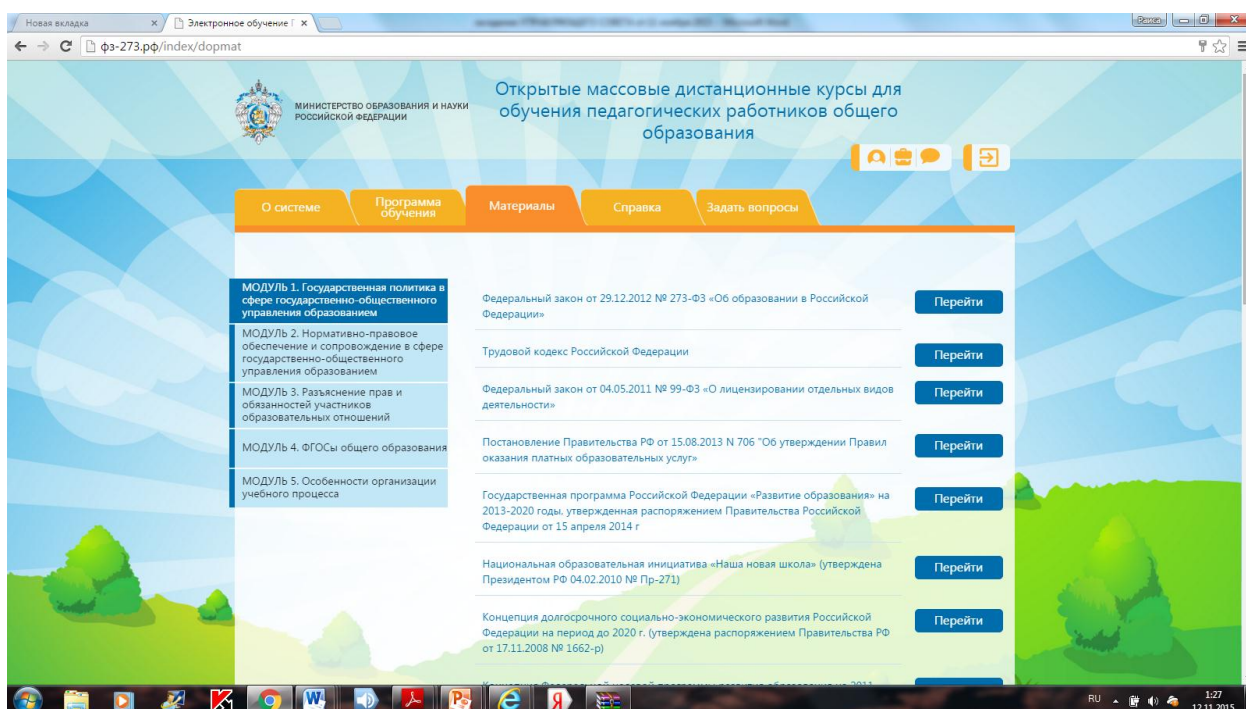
Новая вкладка
Электронное обучение
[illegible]
фз-273.рф/index/dopmat

МИНИСТЕРСТВО ОБРАЗОВАНИЯ И НАУКИ РОССИЙСКОЙ ФЕДЕРАЦИИ

Открытые массовые дистанционные курсы для обучения педагогических работников общего образования

О системе
Программа обучения
Материалы
Справка
Задать вопросы

МОДУЛЬ 1. Государственная политика в сфере государственно-общественного управления образованием
МОДУЛЬ 2. Нормативно-правовое обеспечение и сопровождение в сфере государственно-общественного управления образованием
МОДУЛЬ 3. Разъяснение прав и обязанностей участников образовательных отношений
МОДУЛЬ 4. ФГОСы общего образования
МОДУЛЬ 5. Особенности организации учебного процесса

Федеральный закон от 29.12.2012 № 273-ФЗ «Об образовании в Российской Федерации»
Перейти
Трудовой кодекс Российской Федерации
Перейти
Федеральный закон от 04.05.2011 № 99-ФЗ «О лицензировании отдельных видов деятельности»
Перейти
Постановление Правительства РФ от 15.08.2013 N 706 "Об утверждении Правил оказания платных образовательных услуг"
Перейти
Государственная программа Российской Федерации «Развитие образования» на 2013-2020 годы, утвержденная распоряжением Правительства Российской Федерации от 15 апреля 2014 г
Перейти
Национальная образовательная инициатива «Наша новая школа» (утверждена Президентом РФ 04.02.2010 № Пр-271)
Перейти
Концепция долгосрочного социально-экономического развития Российской Федерации на период до 2020 г. (утверждена распоряжением Правительства РФ от 17.11.2008 № 1662-р)
Перейти
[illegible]

RU
1:27
12.11.2015